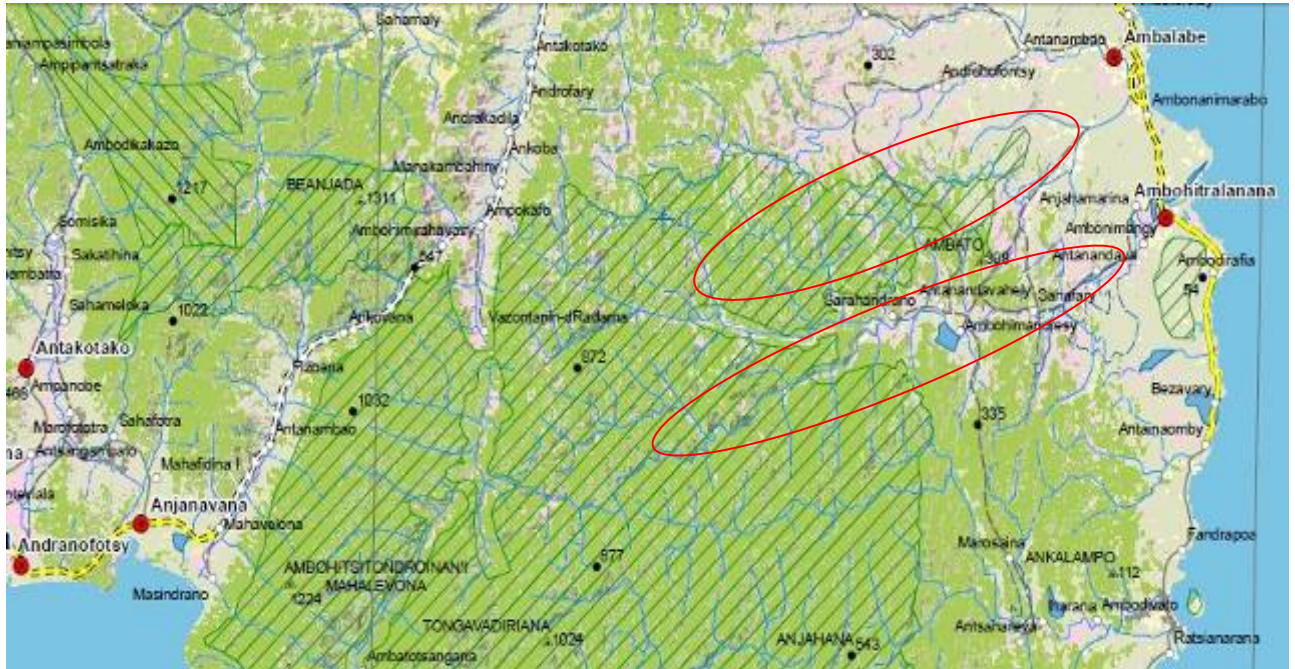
Sahamaly
Antakotako
Antanambao
Ambalabe
Ambalampasimbola
Ampipantsatraka
302
Andribofotsy
Andrakadila
Androfary
Ambonanimarabo
Ambodikakazo
Ankoba
Manakambahiny
1217
BEANJADA
1311
Ampokafo
Ambohitralanana
Anjahamarina
Somisika
Ambonimangy
Ambohimirahavavy
AMBATO
309
Sakatihina
Antanandava
Ambodirafia
547
Sarahandrano
Antanandavahely
Sahameloka
1022
Ankovana
Vazontanin-dRadama
Ambohimanarivo
54
Antakotako
972
Ampanobe
Rabana
Marofototra
Sahafotra
1032
335
Bezavary
Antanambao
Antainaomby
Mahafidina I
Anjanavana
Mahavelona
Andranofotsy
677
Fandrapoa
Marosaina
ANKALAMPO
AMBOHITSITONDROINA
MAHALEVONA
112
Masindrano
1224
Iharana
Ambodivato
TONGAVADIRIANA
1024
Antsahabe
Ambarotsangana
ANJAHANA
543
Ratsianarana